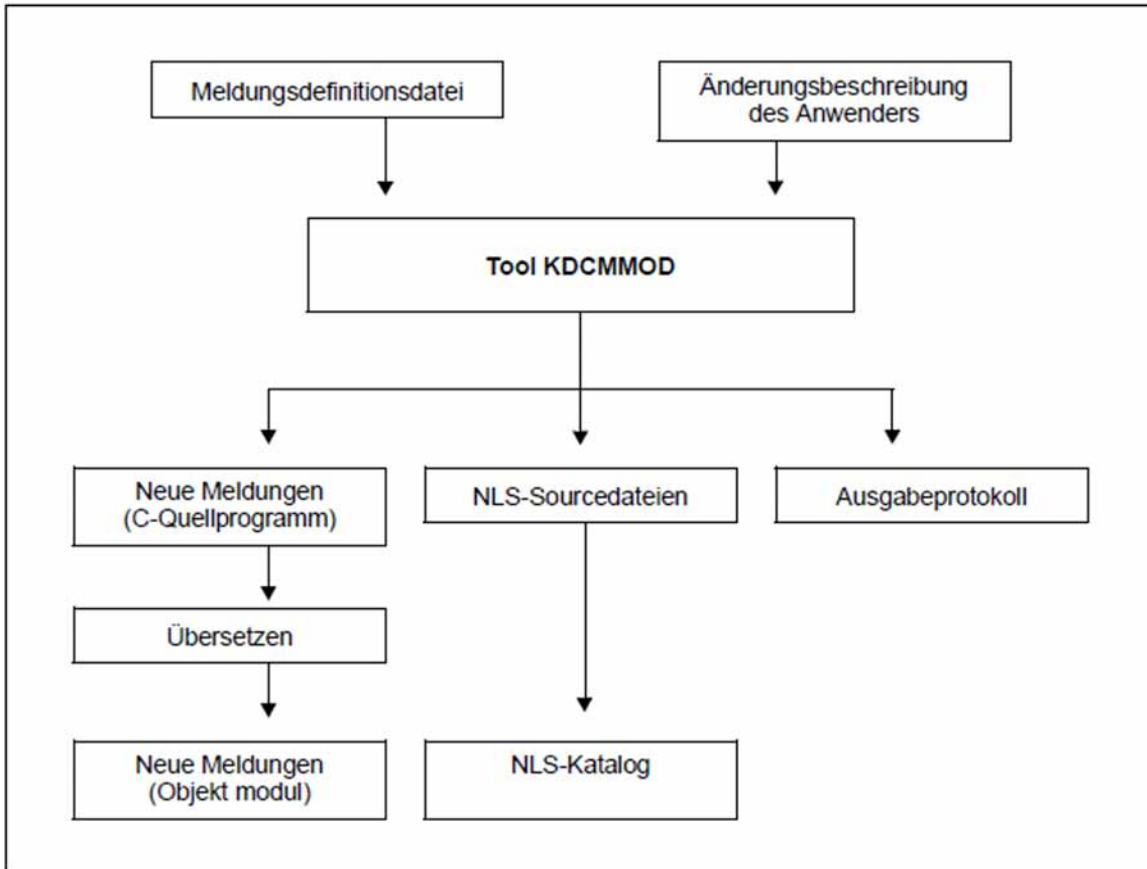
Meldungsdefinitionsdatei

Änderungsbeschreibung des Anwenders

Tool KDCMMOD

Neue Meldungen (C-Quellprogramm)

NLS-Sourcedateien

Ausgabeprotokoll

Übersetzen

Neue Meldungen (Objekt modul)

NLS-Katalog